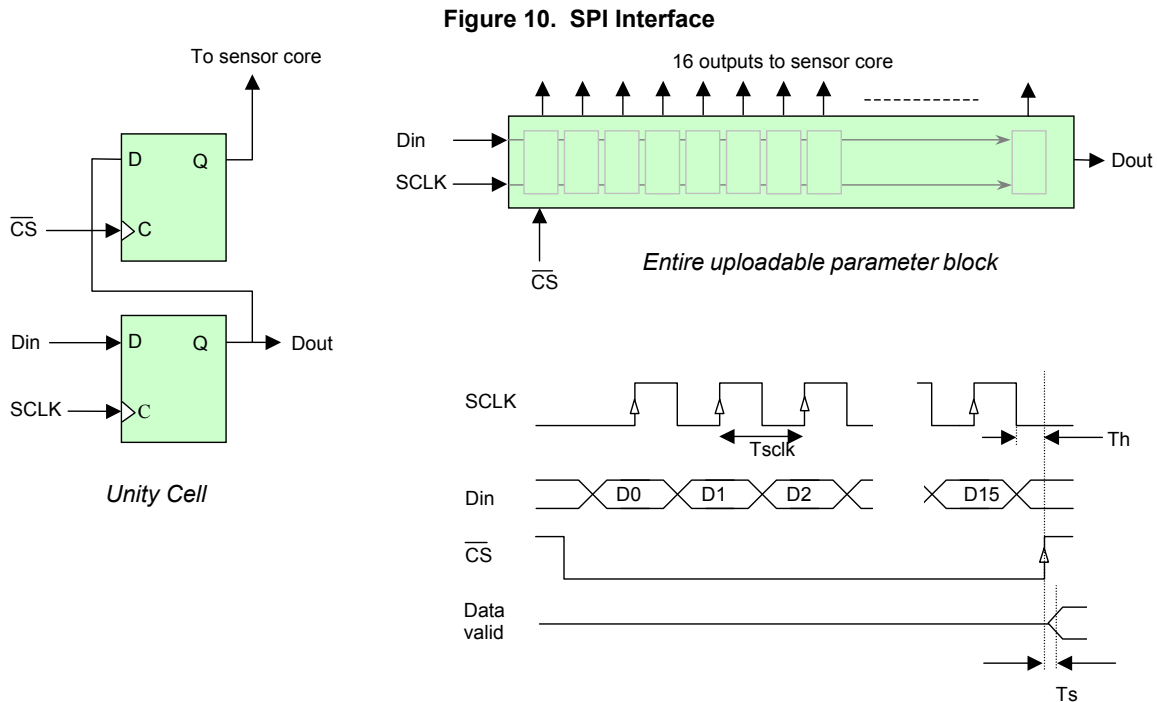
Figure 10. SPI Interface

To sensor core

D Q

$\overline{CS}$ C

Din D Q Dout

SCLK C

Unity Cell

16 outputs to sensor core

Din

SCLK

Dout

$\overline{CS}$

Entire uploadable parameter block

SCLK

Tsclk

Th

Din D0 D1 D2 D15

$\overline{CS}$

Data valid

Ts